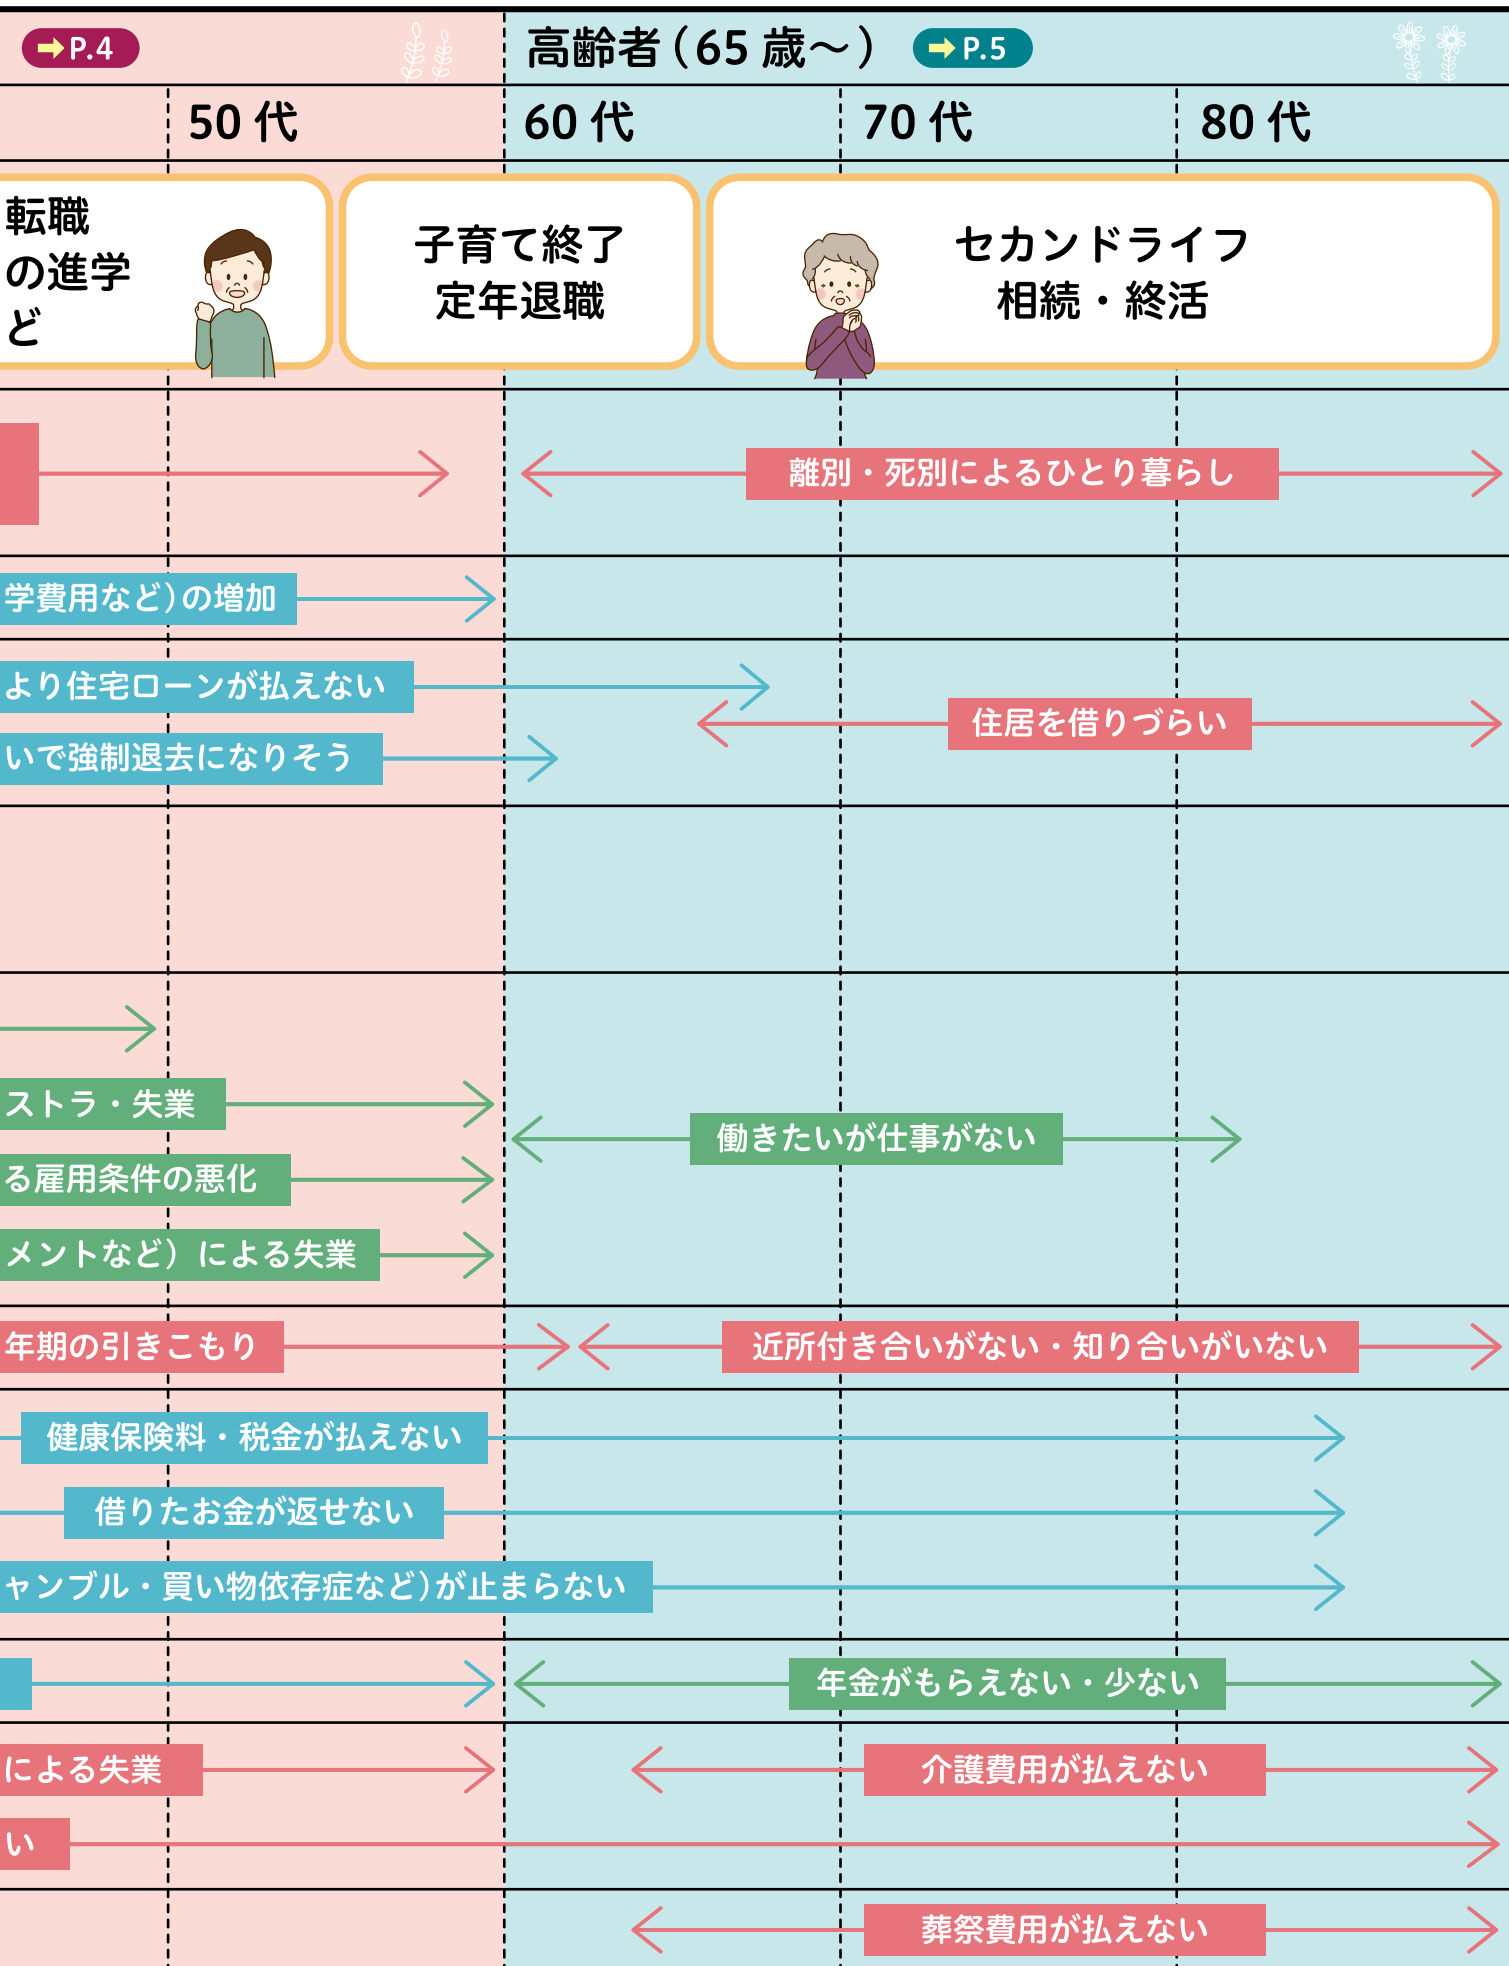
➡P.4

高齢者（65 歳～） ➡P.5

50 代
60 代
70 代
80 代

転職
の進学
ど

子育て終了
定年退職

セカンドライフ
相続・終活

離別・死別によるひとり暮らし

学費用など）の増加

より住宅ローンが払えない

住居を借りづらい

いで強制退去になりそう

ストラ・失業

働きたいが仕事がない

る雇用条件の悪化

メントなど）による失業

年期の引きこもり

近所付き合いがない・知り合いがいない

健康保険料・税金が払えない

借りたお金が返せない

ャンブル・買い物依存症など）が止まらない

年金がもらえない・少ない

による失業

介護費用が払えない

い

葬祭費用が払えない